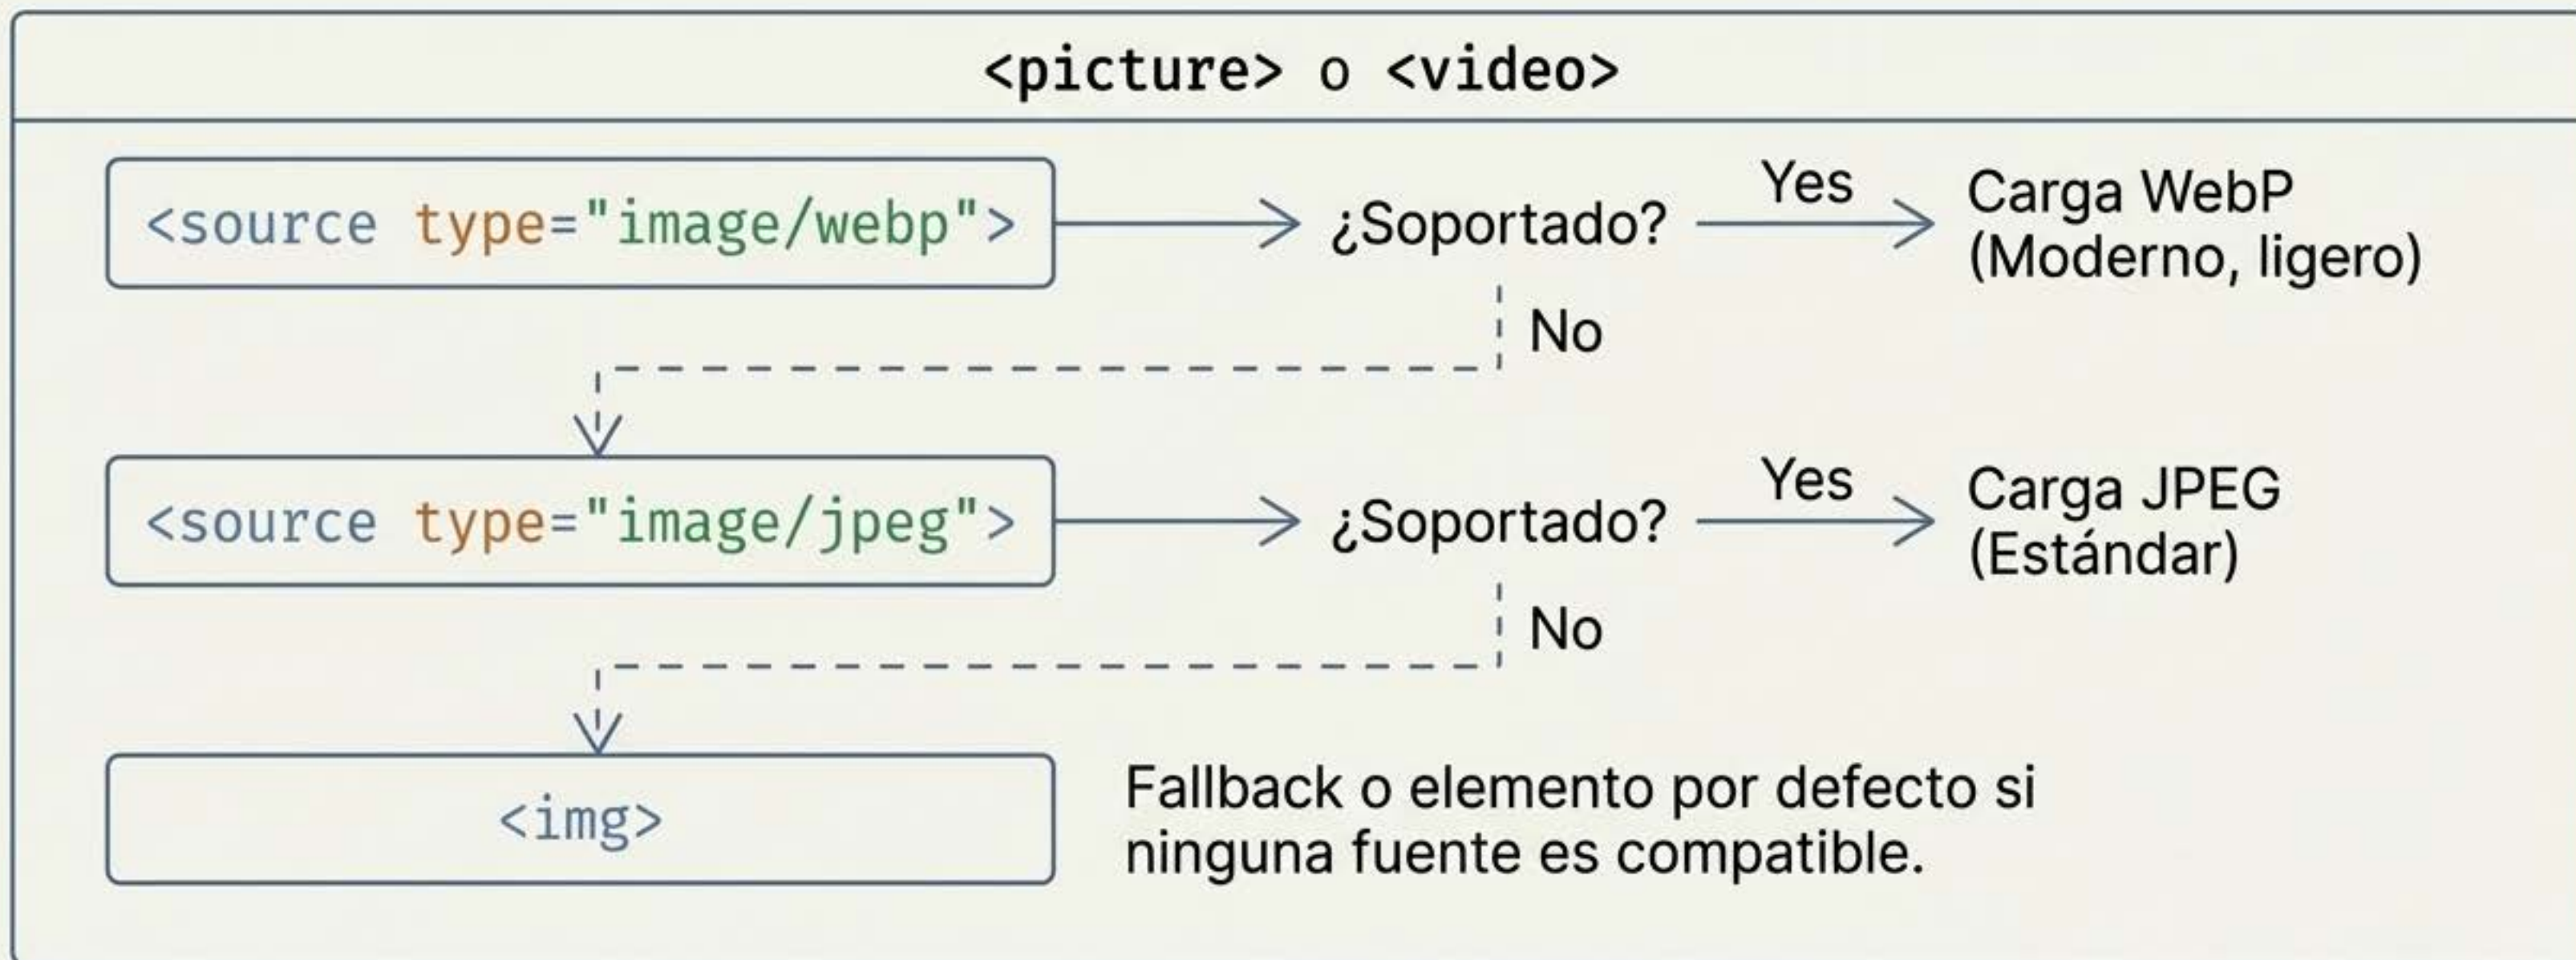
<picture> o <video>

<source type="image/webp">

¿Soportado?

Yes

Carga WebP (Moderno, ligero)

No

<source type="image/jpeg">

¿Soportado?

Yes

Carga JPEG (Estándar)

No

<img>

Fallback o elemento por defecto si ninguna fuente es compatible.